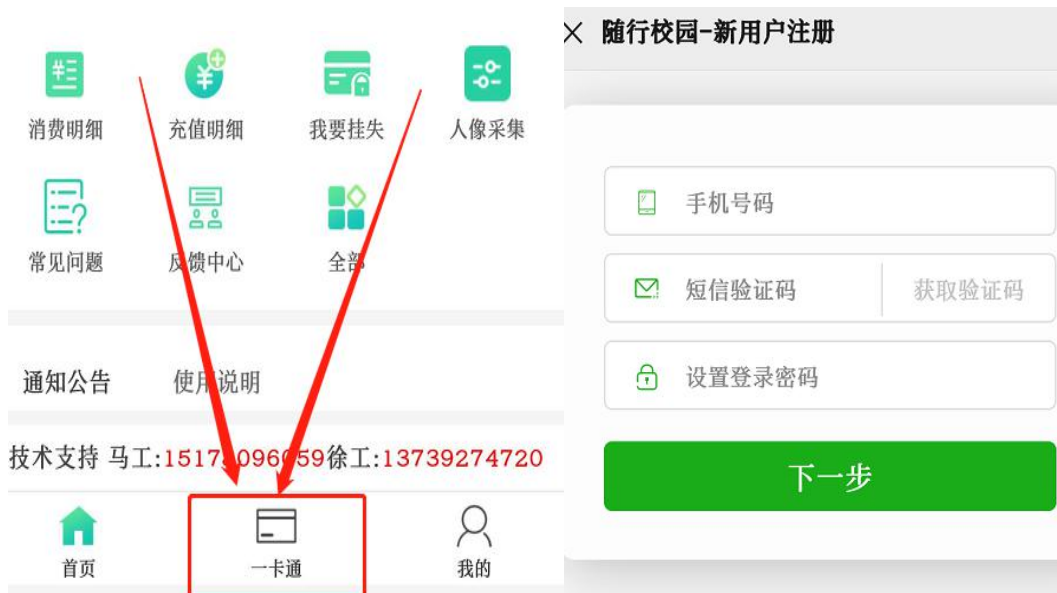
消费明细
充值明细
我要挂失
人像采集
常见问题
反馈中心
全部

通知公告
使用说明

技术支持 马工:1517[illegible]096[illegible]59徐工:13739274720

首页
一卡通
我的

× 随行校园-新用户注册

手机号码
短信验证码
获取验证码
设置登录密码
下一步